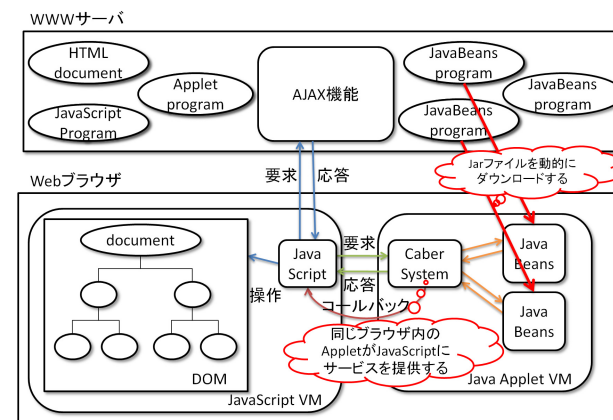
WWWサーバ

HTML document

Applet program

JavaScript Program

AJAX機能

JavaBeans program

JavaBeans program

JavaBeans program

Jarファイルを動的にダウンロードする

要求

応答

Webブラウザ

document

DOM

JavaScript VM

Java Script

操作

要求

応答

コールバック

Caber System

Java Beans

Java Beans

同じブラウザ内のAppletがJavaScriptにサービスを提供する

Java Applet VM